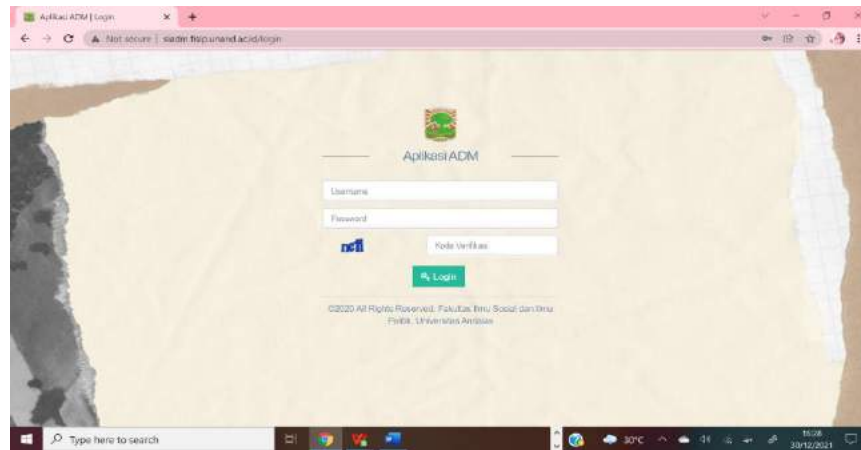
Aplikasi ADM | Login

Not secure | siadm.fisip.unand.ac.id/login

Aplikasi ADM

Username

Password

ncfl

Kode Verifikasi

Login

©2020 All Rights Reserved. Fakultas Ilmu Sosial dan Ilmu Politik, Universitas Andalas

Type here to search

30°C

16:28
30/12/2021